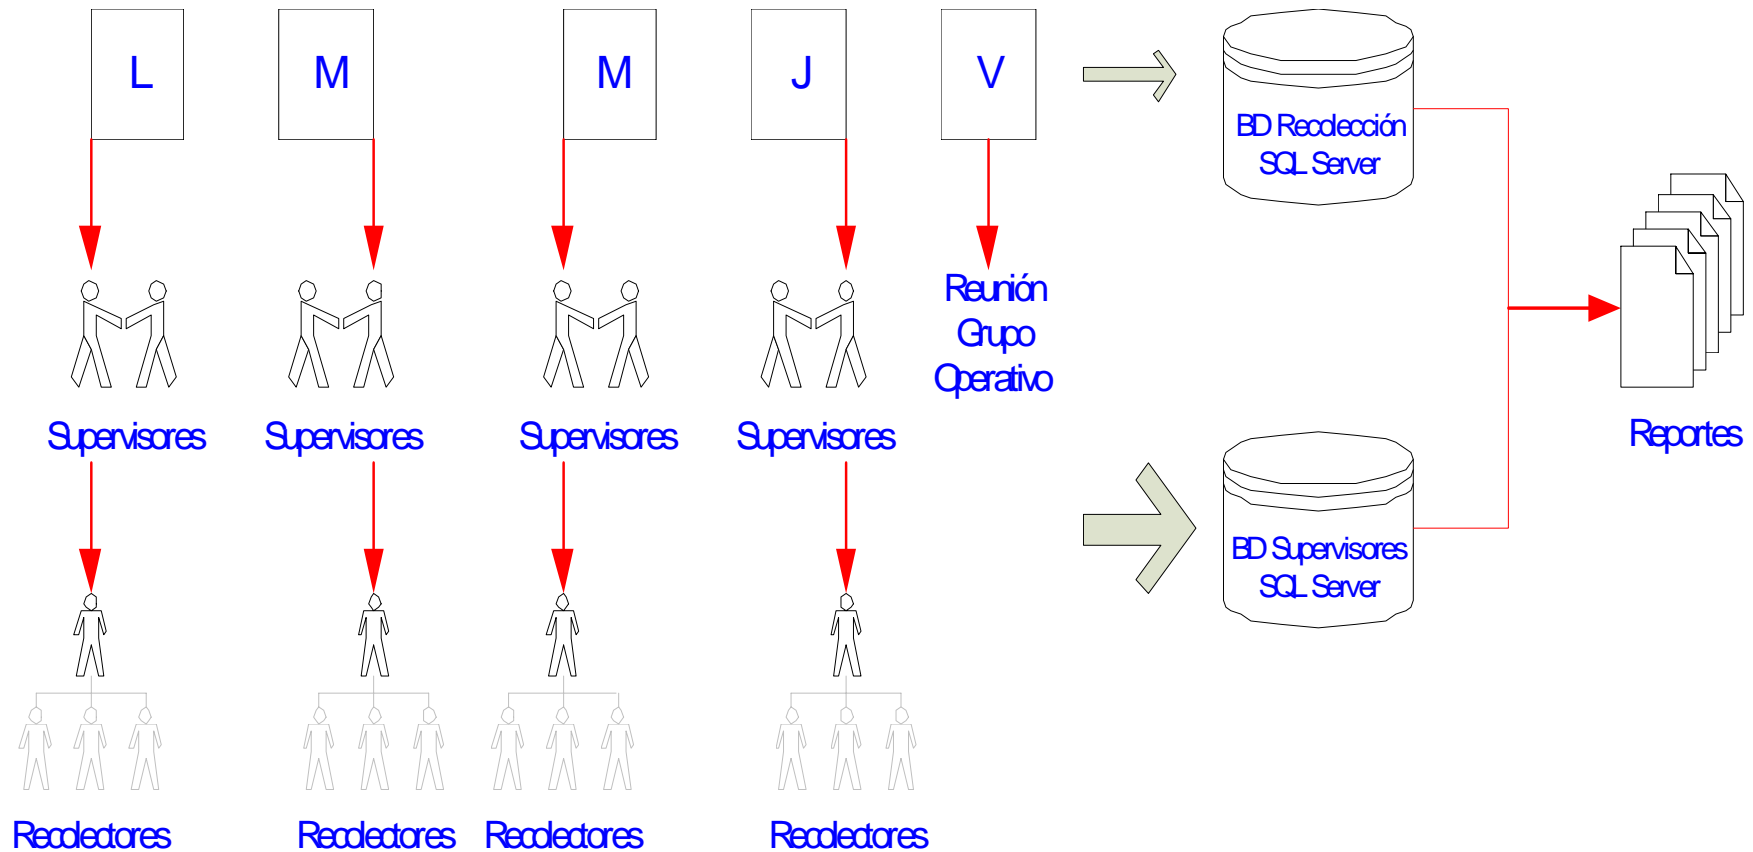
L

M

M

J

V

BD Recolección
SQL Server

Reunión
Grupo
Operativo

Supervisores

Supervisores

Supervisores

Supervisores

Reportes

BD Supervisores
SQL Server

Recolectores

Recolectores

Recolectores

Recolectores